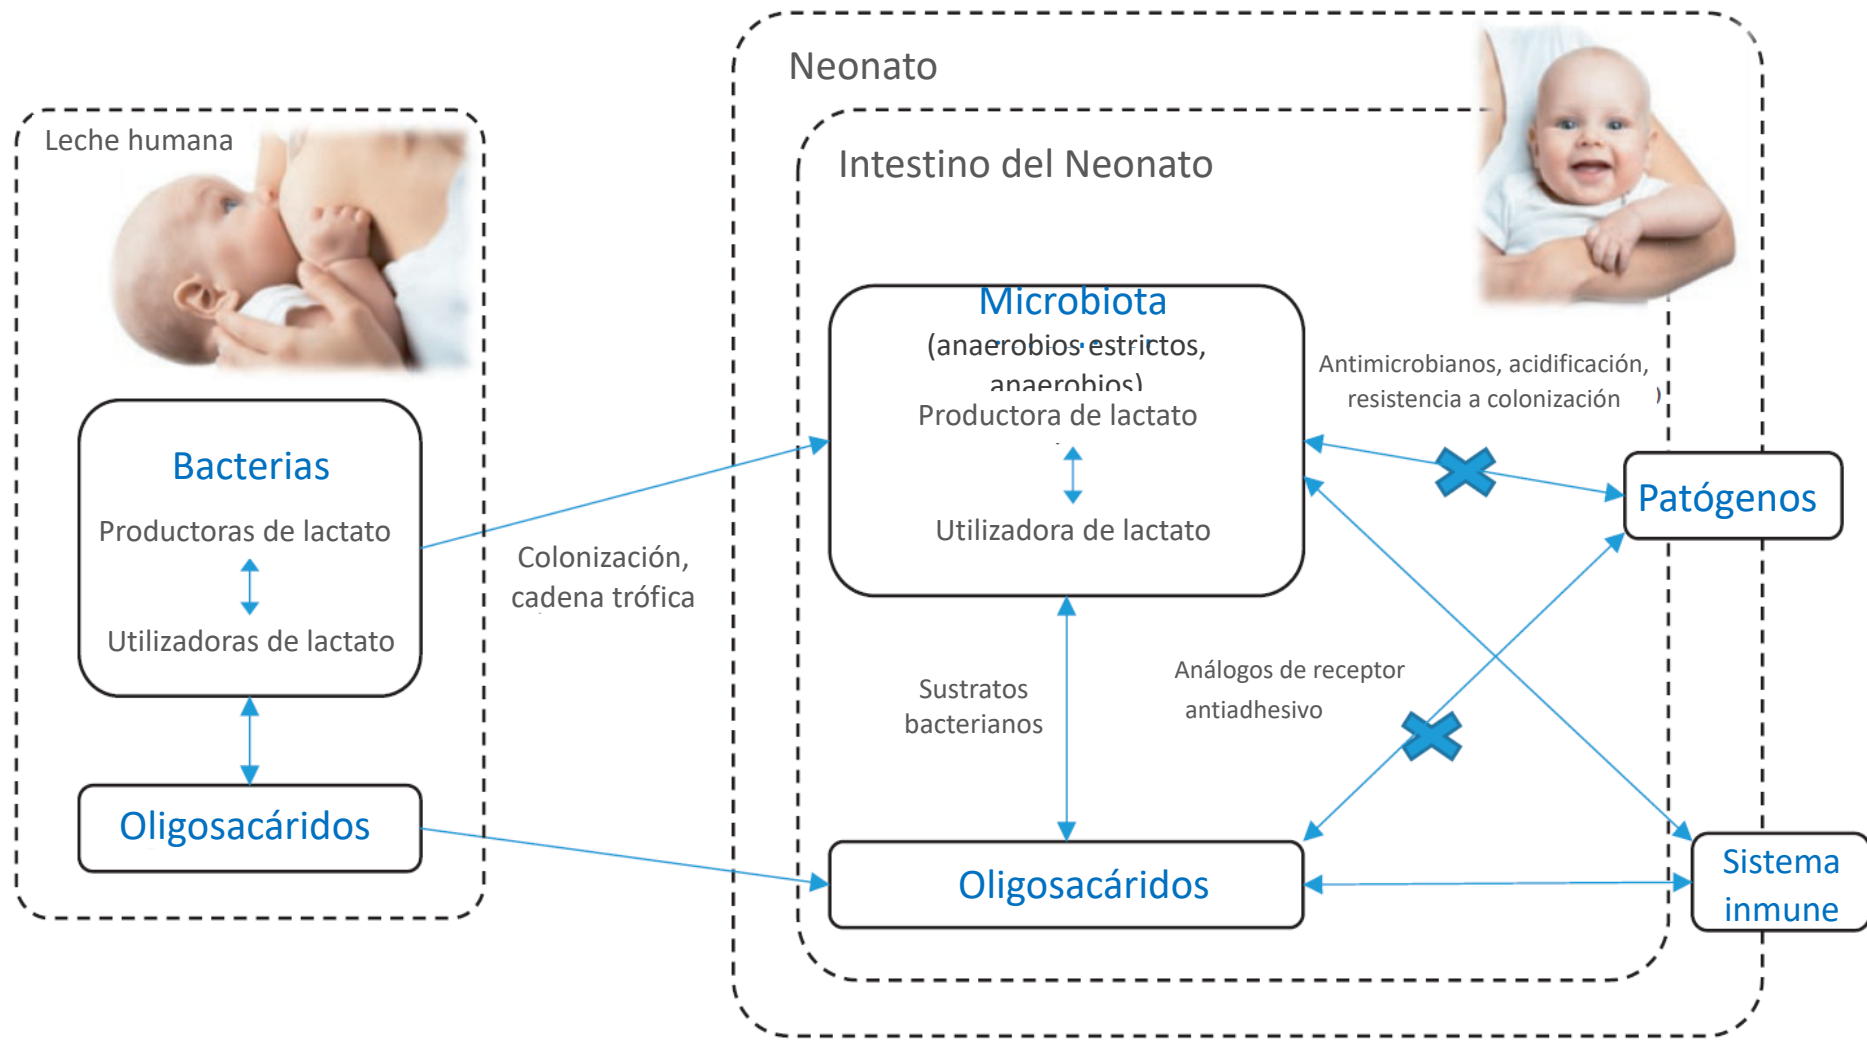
Leche humana

Bacterias

Productoras de lactato

Utilizadoras de lactato

Oligosacáridos

Colonización, cadena trófica

Neonato

Intestino del Neonato

Microbiota
(anaerobios estrictos, anaerobios)
Productora de lactato

Utilizadora de lactato

Antimicrobianos, acidificación, resistencia a colonización

Patógenos

Sustratos bacterianos

Análogos de receptor antiadhesivo

Oligosacáridos

Sistema inmune